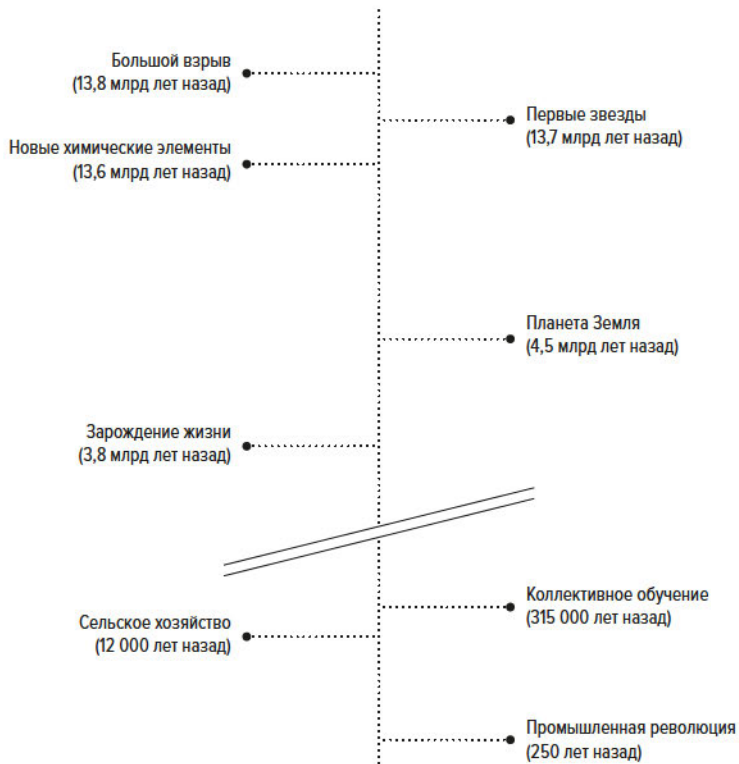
Большой взрыв
(13,8 млрд лет назад)

Первые звезды
(13,7 млрд лет назад)

Новые химические элементы
(13,6 млрд лет назад)

Планета Земля
(4,5 млрд лет назад)

Зарождение жизни
(3,8 млрд лет назад)

Коллективное обучение
(315 000 лет назад)

Сельское хозяйство
(12 000 лет назад)

Промышленная революция
(250 лет назад)